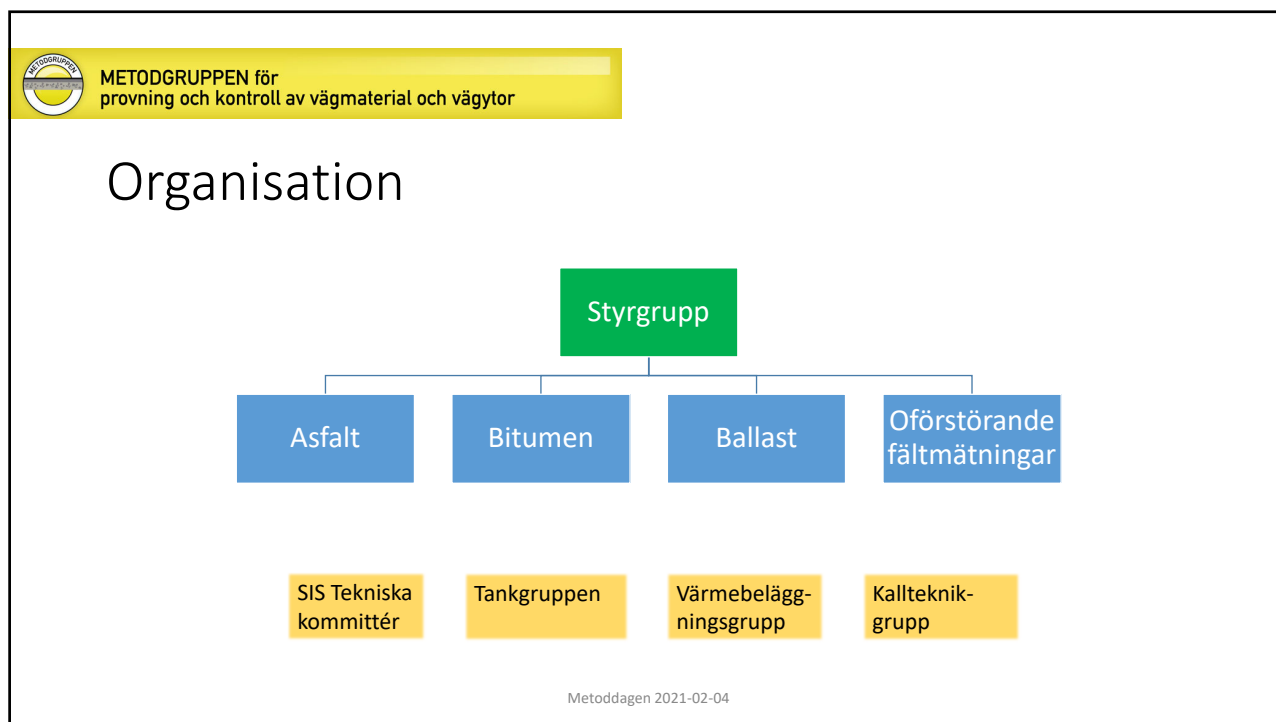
METODGRUPPEN för
provning och kontroll av vägmaterial och vägytor

Organisation

Styrgrupp

Asfalt

Bitumen

Ballast

Oförstörande fältmätningar

SIS Tekniska kommittér

Tankgruppen

Värmebeläggningsgrupp

Kallteknikgrupp

Metoddagen 2021-02-04